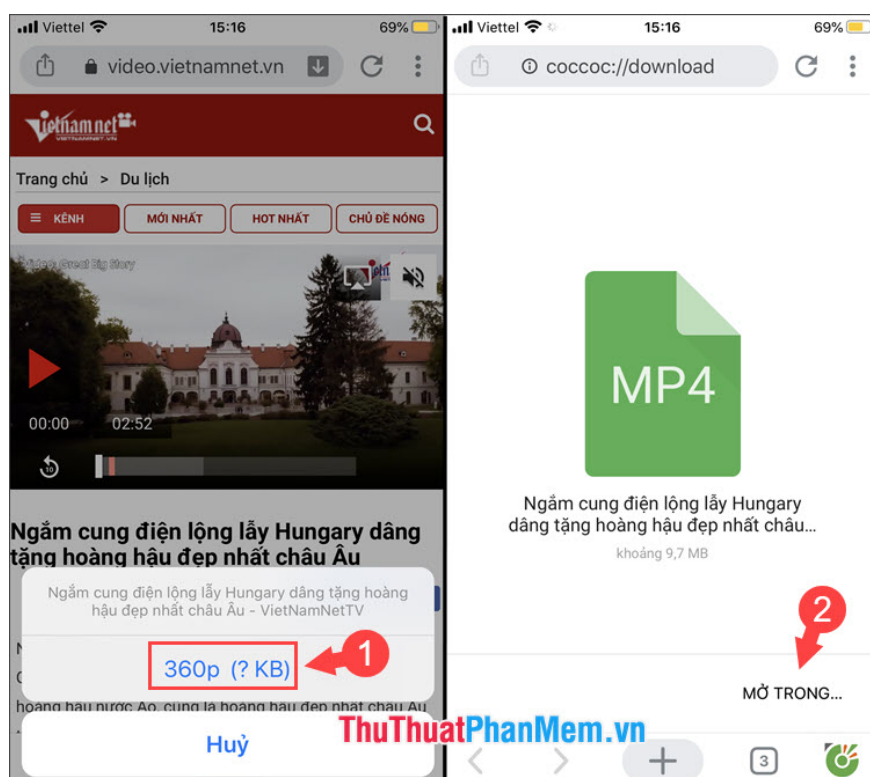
Viettel 15:16 69%

video.vietnamnet.vn

vietnamnet

Trang chủ > Du lịch

KÊNH MỚI NHẤT HOT NHẤT CHỦ ĐỀ NÓNG

Video Great Big Story

00:00 02:52

Ngắm cung điện lộng lẫy Hungary dâng tặng hoàng hậu đẹp nhất châu Âu

Ngắm cung điện lộng lẫy Hungary dâng tặng hoàng hậu đẹp nhất châu Âu - VietNamNetTV

360p (? KB)

1

hoàng hậu nước Áo, cũng là hoàng hậu đẹp nhất châu Âu

Huỷ

Viettel 15:16 69%

coccoc://download

MP4

Ngắm cung điện lộng lẫy Hungary dâng tặng hoàng hậu đẹp nhất châu...

khoảng 9,7 MB

2

MỞ TRONG...

3

ThuThuatPhanMem.vn